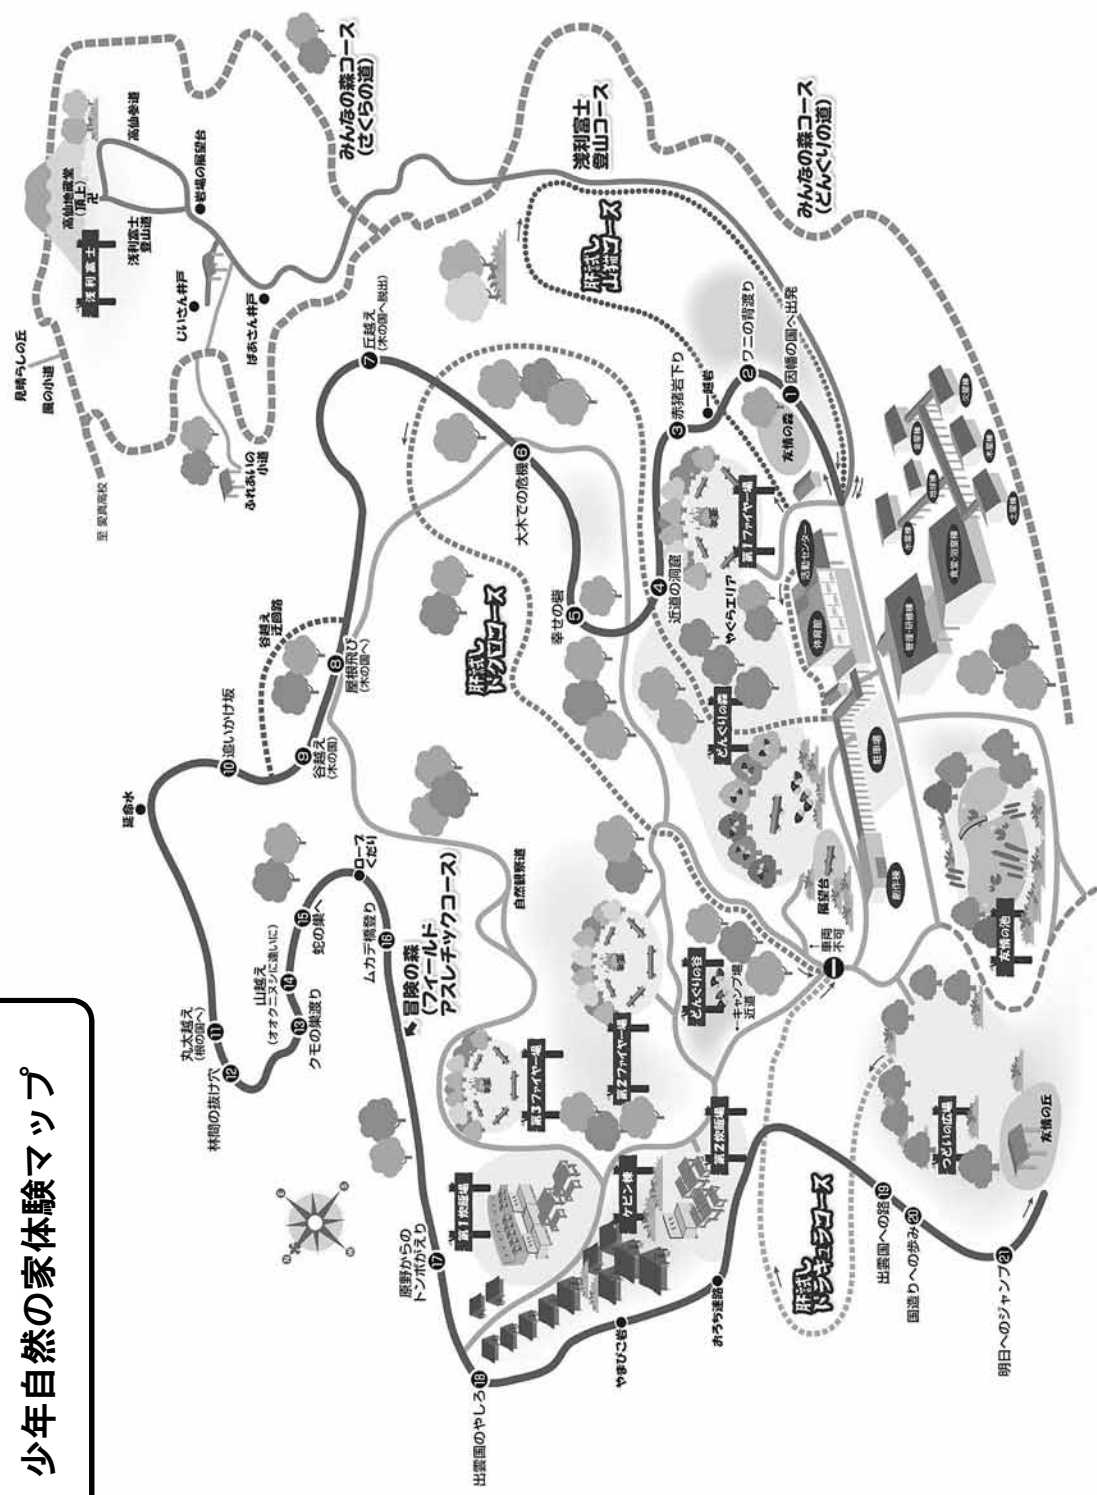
少年自然の家体験マップ

みんなの森コース
(さくらの道)

浅利富士
登山コース

みんなの森コース
(どんぐりの道)

高仙参道
●岩場の展望台
高仙地蔵堂
(頂上)
浅利富士
浅利富士
登山道
じいさん井戸
ばあさん井戸
見晴らしの丘
風の小道
至 愛見高校
ふれあいの
小道

肝試し
山道コース

⑦丘越え
(木の国へ脱出)
③赤猪岩下り
●一畑岩
②ワニの背渡り
①因幡の国へ出発
友情の森
⑥大木での危機
⑤幸せの岩
④近道の洞窟
やくもエリア
第1ファイヤー場
活動センター
体育館
肝試し
トンネルコース
⑧屋根飛び
(木の国へ)
谷越え
迂回路
⑨谷越え
(木の国)
⑩追いかけ坂
延命水
どんぐりの森
駐車場
展望台
創作棟
車両
不可
友情の池
ロープ
くだり
⑯ムカデ橋登り
⑮蛇の巣へ
⑭山越え
(オオクニヌシに逢いに)
⑬クモの巣渡り
⑪丸太越え
(根の国へ)
⑫林間の抜け穴
冒険の森
(フィールド
アスレチックコース)
自然観察道
どんぐりの谷
←キャンプ場
近道
第2ファイヤー場
第3ファイヤー場
第2炊飯場
ケビン棟
第1炊飯場
原野からの
トンボがえり⑰
出雲国のやしろ⑱
やまびこ岩
おろち迷路●
肝試し
ドラキュラコース
出雲国への路⑲
国造りへの歩み⑳
明日へのジャンプ㉑
つどいの広場
友情の丘